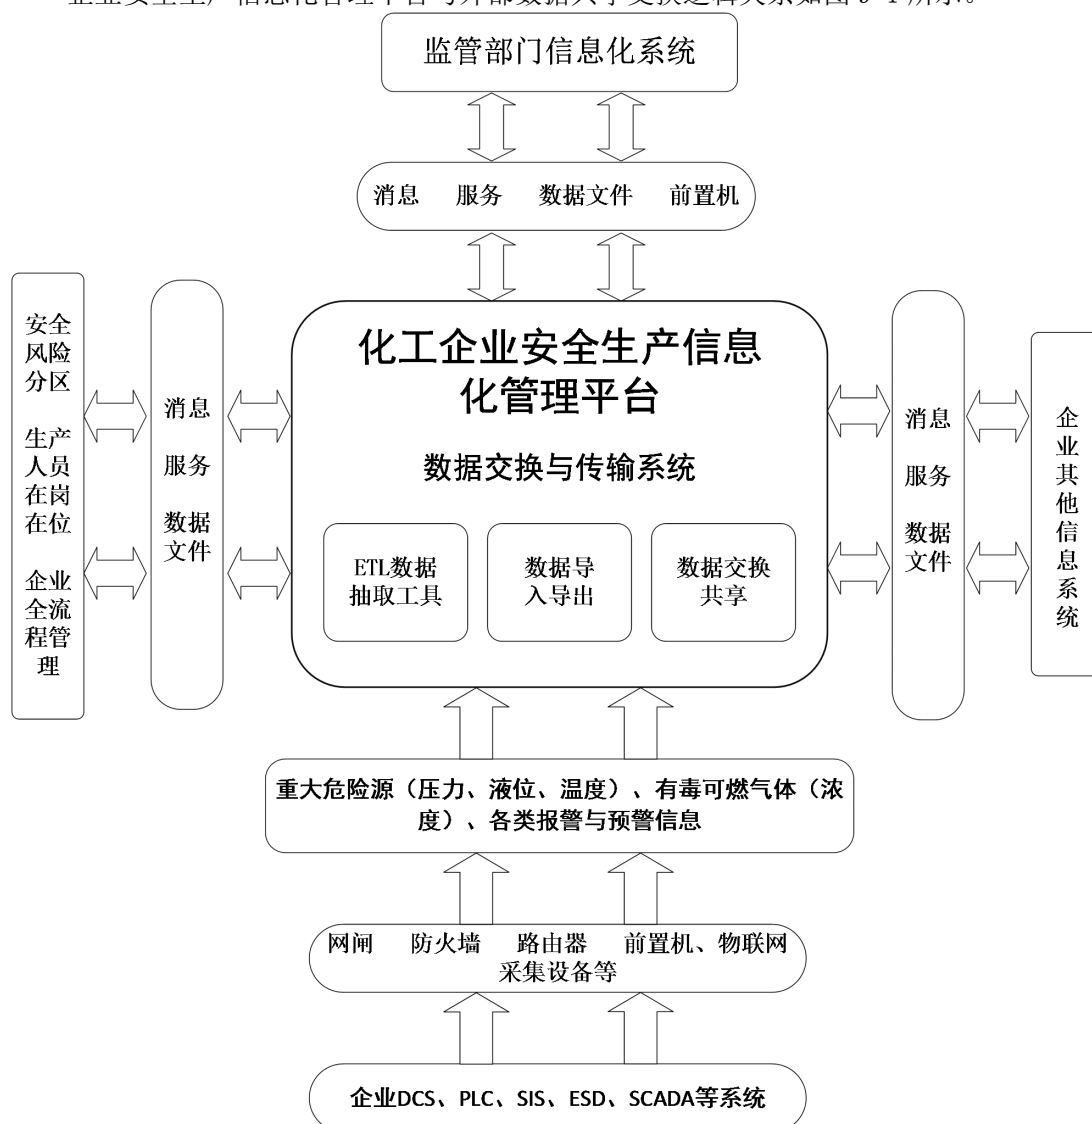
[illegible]

监管部门信息化系统

消息　服务　数据文件　前置机

安全风险分区

生产人员在岗在位

企业全流程管理

消息

服务

数据文件

化工企业安全生产信息化管理平台

数据交换与传输系统

ETL数据抽取工具

数据导入导出

数据交换共享

消息

服务

数据文件

企业其他信息系统

重大危险源（压力、液位、温度）、有毒可燃气体（浓度）、各类报警与预警信息

网闸　防火墙　路由器　前置机、物联网采集设备等

企业DCS、PLC、SIS、ESD、SCADA等系统